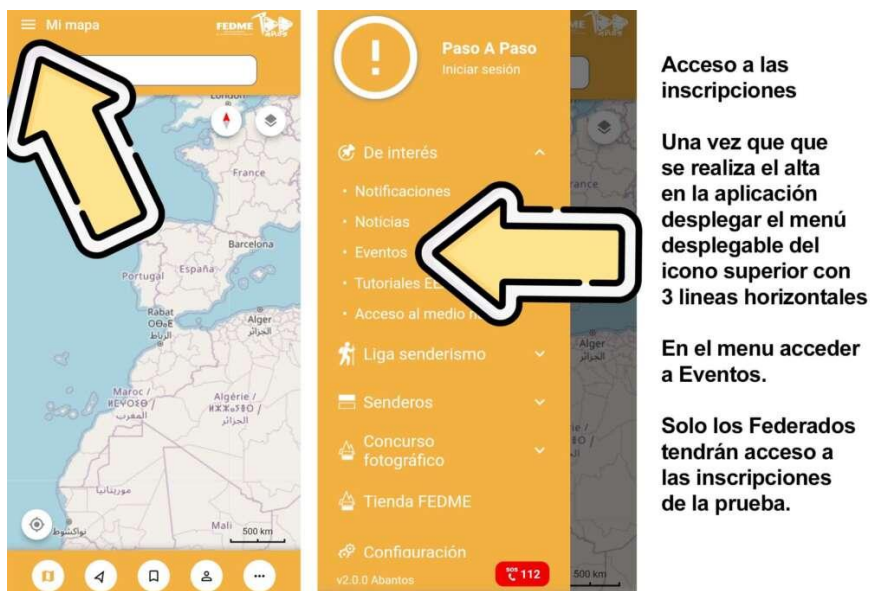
Mi mapa

FEDME

London

France

Barcelona

Portugal

España

Rabat
ⴰⵕⴱⴰⵟ
الرباط

Alger
الجزائر

Maroc /
ⵍⵎⵖⵔⵉⴱ
المغرب

Algérie /
ⵍⵣⵣⴰⵢⴻⵔ /
الجزائر

موريتانيا

نواكشوط

Mali

500 km

Paso A Paso

Iniciar sesión

De interés

• Notificaciones

• Noticias

• Eventos

• Tutoriales E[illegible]

• Acceso al medio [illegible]

Liga senderismo

Senderos

Concurso fotográfico

Tienda FEDME

Configuración

v2.0.0 Abantos

SOS 112

Acceso a las inscripciones

Una vez que que se realiza el alta en la aplicación desplegar el menú desplegable del icono superior con 3 lineas horizontales

En el menu acceder a Eventos.

Solo los Federados tendrán acceso a las inscripciones de la prueba.